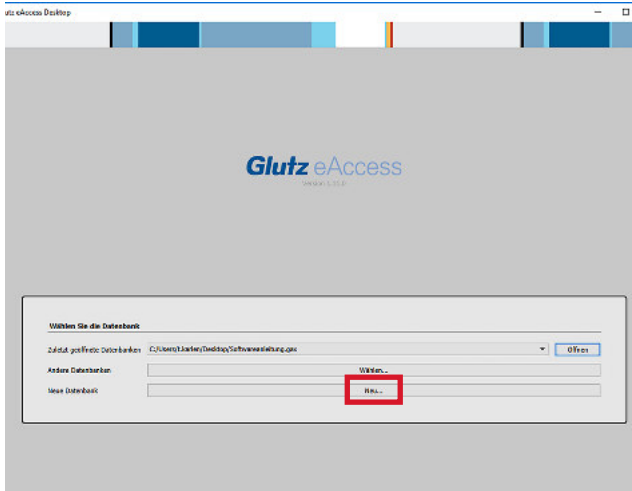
lutz eAccess Desktop

Glutz eAccess
Version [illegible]

Wählen Sie die Datenbank

Zuletzt geöffnete Datenbanken C:/Users/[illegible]/Desktop/Softwareanleitung.gax Öffnen

Andere Datenbanken Wählen...

Neue Datenbank Neu...